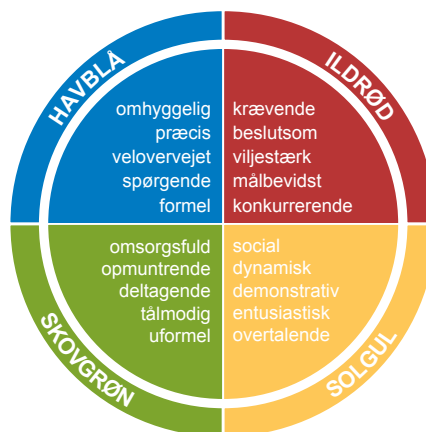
HAVBLÅ

omhyggelig
præcis
velovervejet
spørgende
formel

ILDRØD

krævende
beslutsom
viljestærk
målbevidst
konkurrerende

omsorgsfuld
opmuntrende
deltagende
tålmodig
uformel

SKOVGRØN

social
dynamisk
demonstrativ
entusiastisk
overtalende

SOLGUL